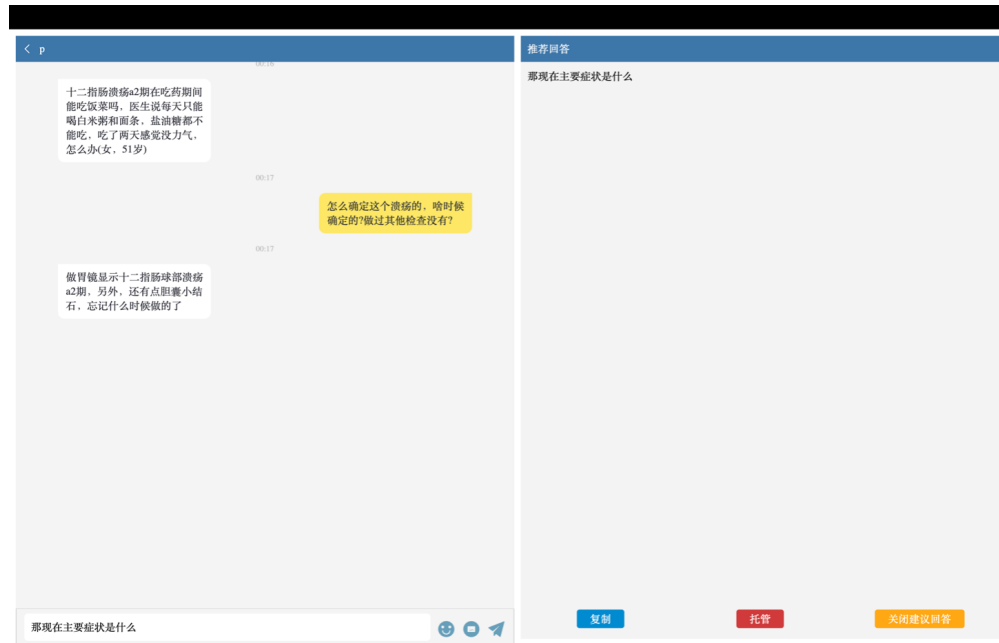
< p

00:16

十二指肠溃疡a2期在吃药期间能吃饭菜吗，医生说每天只能喝白米粥和面条，盐油糖都不能吃，吃了两天感觉没力气，怎么办(女，51岁)

00:17

怎么确定这个溃疡的，啥时候确定的?做过其他检查没有?

00:17

做胃镜显示十二指肠球部溃疡a2期，另外，还有点胆囊小结石，忘记什么时候做的了

那现在主要症状是什么

推荐回答

那现在主要症状是什么

复制

托管

关闭建议回答